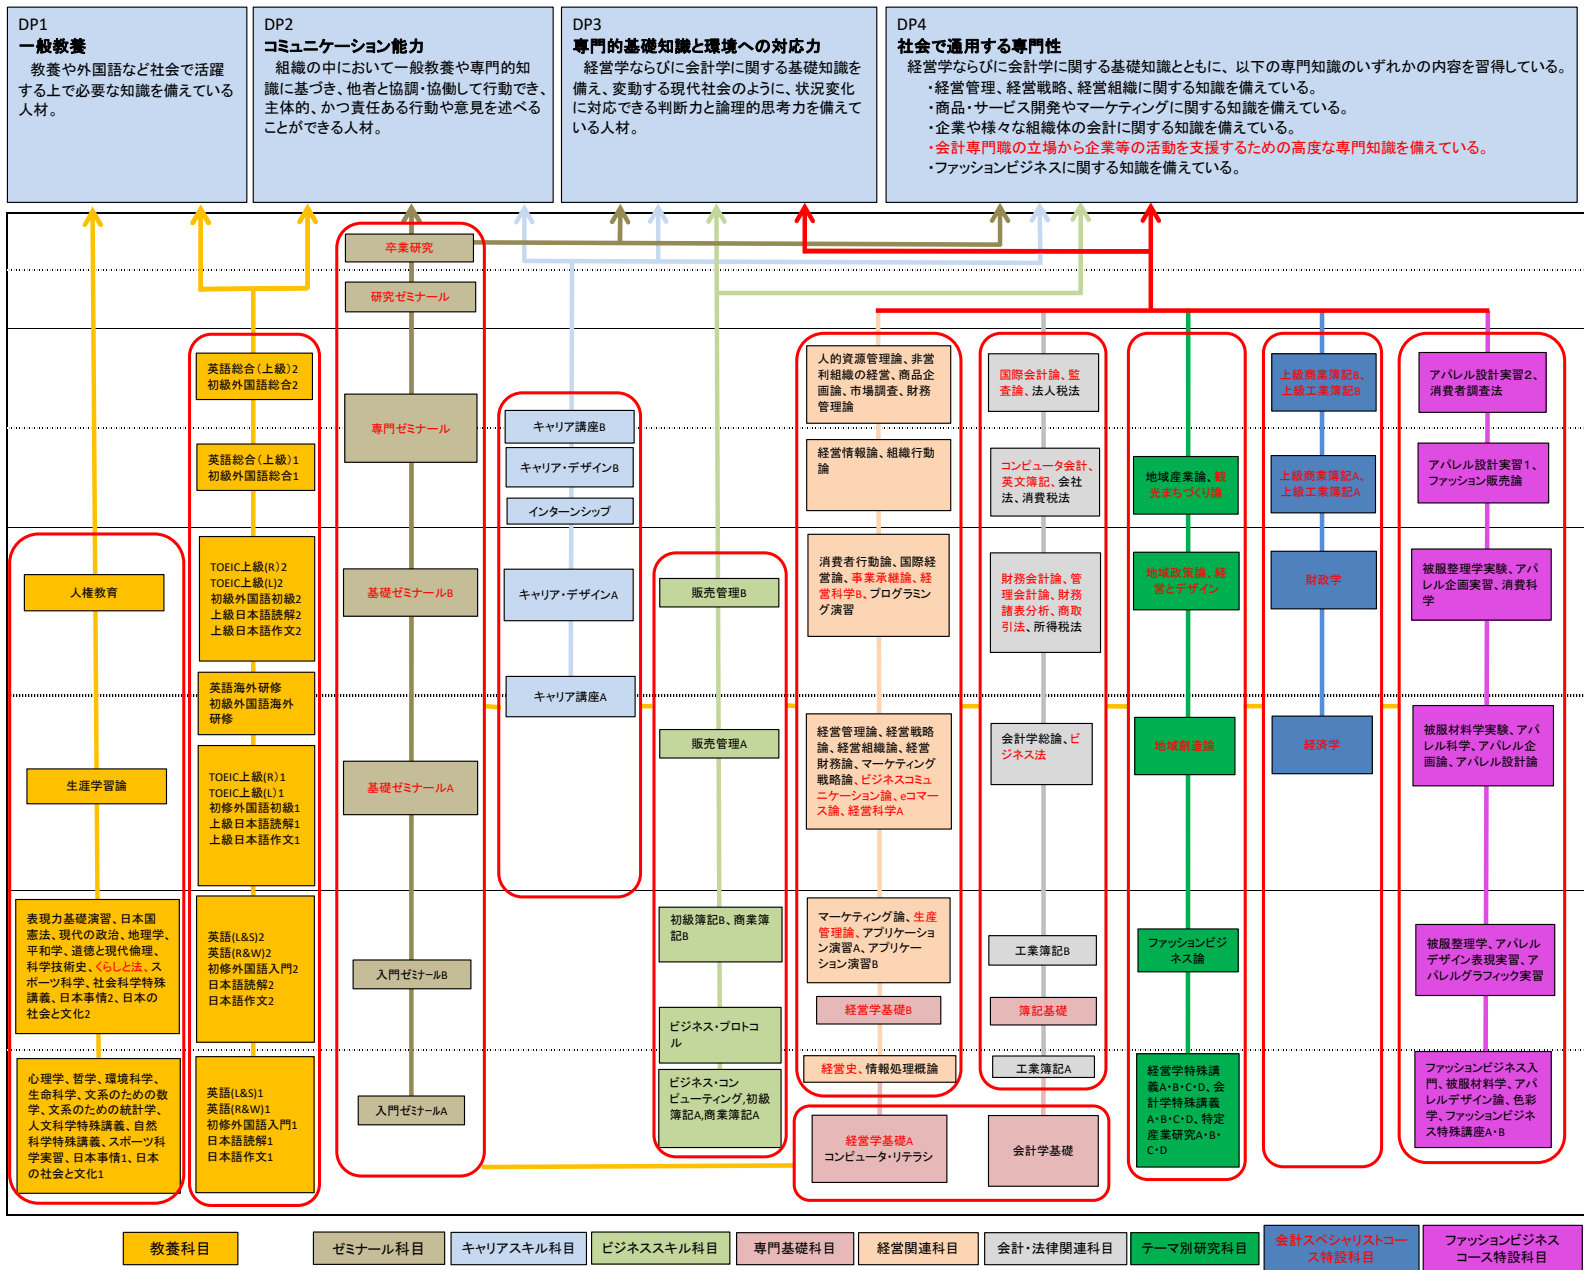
DP1
一般教養
教養や外国語など社会で活躍する上で必要な知識を備えている人材。

DP2
コミュニケーション能力
組織の中において一般教養や専門的知識に基づき、他者と協調・協働して行動でき、主体的、かつ責任ある行動や意見を述べることができる人材。

DP3
専門的基礎知識と環境への対応力
経営学ならびに会計学に関する基礎知識を備え、変動する現代社会のように、状況変化に対応できる判断力と論理的思考力を備えている人材。

DP4
社会で通用する専門性
経営学ならびに会計学に関する基礎知識とともに、以下の専門知識のいずれかの内容を習得している。
・経営管理、経営戦略、経営組織に関する知識を備えている。
・商品・サービス開発やマーケティングに関する知識を備えている。
・企業や様々な組織体の会計に関する知識を備えている。
・会計専門職の立場から企業等の活動を支援するための高度な専門知識を備えている。
・ファッションビジネスに関する知識を備えている。

卒業研究
研究ゼミナール
専門ゼミナール
基礎ゼミナールB
基礎ゼミナールA
入門ゼミナールB
入門ゼミナールA

英語総合(上級)2 初級外国語総合2
英語総合(上級)1 初級外国語総合1
TOEIC上級(R)2 TOEIC上級(L)2 初級外国語初級2 上級日本語読解2 上級日本語作文2
英語海外研修 初級外国語海外研修
TOEIC上級(R)1 TOEIC上級(L)1 初修外国語初級1 上級日本語読解1 上級日本語作文1
英語(L&S)2 英語(R&W)2 初級外国語入門2 日本語読解2 日本語作文2
英語(L&S)1 英語(R&W)1 初修外国語入門1 日本語読解1 日本語作文1

人権教育
生涯学習論
表現力基礎演習、日本国憲法、現代の政治、地理学、平和学、道徳と現代倫理、科学技術史、くらしと法、スポーツ科学、社会科学特殊講義、日本事情2、日本の社会と文化2
心理学、哲学、環境科学、生命科学、文系のための数学、文系のための統計学、人文科学特殊講義、自然科学特殊講義、スポーツ科学実習、日本事情1、日本の社会と文化1

キャリア講座B
キャリア・デザインB
インターンシップ
キャリア・デザインA
キャリア講座A

販売管理B
販売管理A
初級簿記B、商業簿記B
ビジネス・プロトコル
ビジネス・コンピューティング,初級簿記A,商業簿記A

人的資源管理論、非営利組織の経営、商品企画論、市場調査、財務管理論
経営情報論、組織行動論
消費者行動論、国際経営論、事業承継論、経営科学B、プログラミング演習
経営管理論、経営戦略論、経営組織論、経営財務論、マーケティング戦略論、ビジネスコミュニケーション論、eコマース論、経営科学A
マーケティング論、生産管理論、アプリケーション演習A、アプリケーション演習B
経営学基礎B
経営史、情報処理概論

国際会計論、監査論、法人税法
コンピュータ会計、英文簿記、会社法、消費税法
財務会計論、管理会計論、財務諸表分析、商取引法、所得税法
会計学総論、ビジネス法
工業簿記B
簿記基礎
工業簿記A

経営学基礎A コンピュータ・リテラシ
会計学基礎

地域産業論、観光まちづくり論
地域政策論、経営とデザイン
地域創造論
ファッションビジネス論
経営学特殊講義A・B・C・D、会計学特殊講義A・B・C・D、特定産業研究A・B・C・D

上級商業簿記B、上級工業簿記B
上級商業簿記A、上級工業簿記A
財政学
経済学

アパレル設計実習2、消費者調査法
アパレル設計実習1、ファッション販売論
被服整理学実験、アパレル企画実習、消費科学
被服材料学実験、アパレル科学、アパレル企画論、アパレル設計論
被服整理学、アパレルデザイン表現実習、アパレルグラフィック実習
ファッションビジネス入門、被服材料学、アパレルデザイン論、色彩学、ファッションビジネス特殊講座A・B

教養科目
ゼミナール科目
キャリアスキル科目
ビジネススキル科目
専門基礎科目
経営関連科目
会計・法律関連科目
テーマ別研究科目
会計スペシャリストコース特設科目
ファッションビジネスコース特設科目